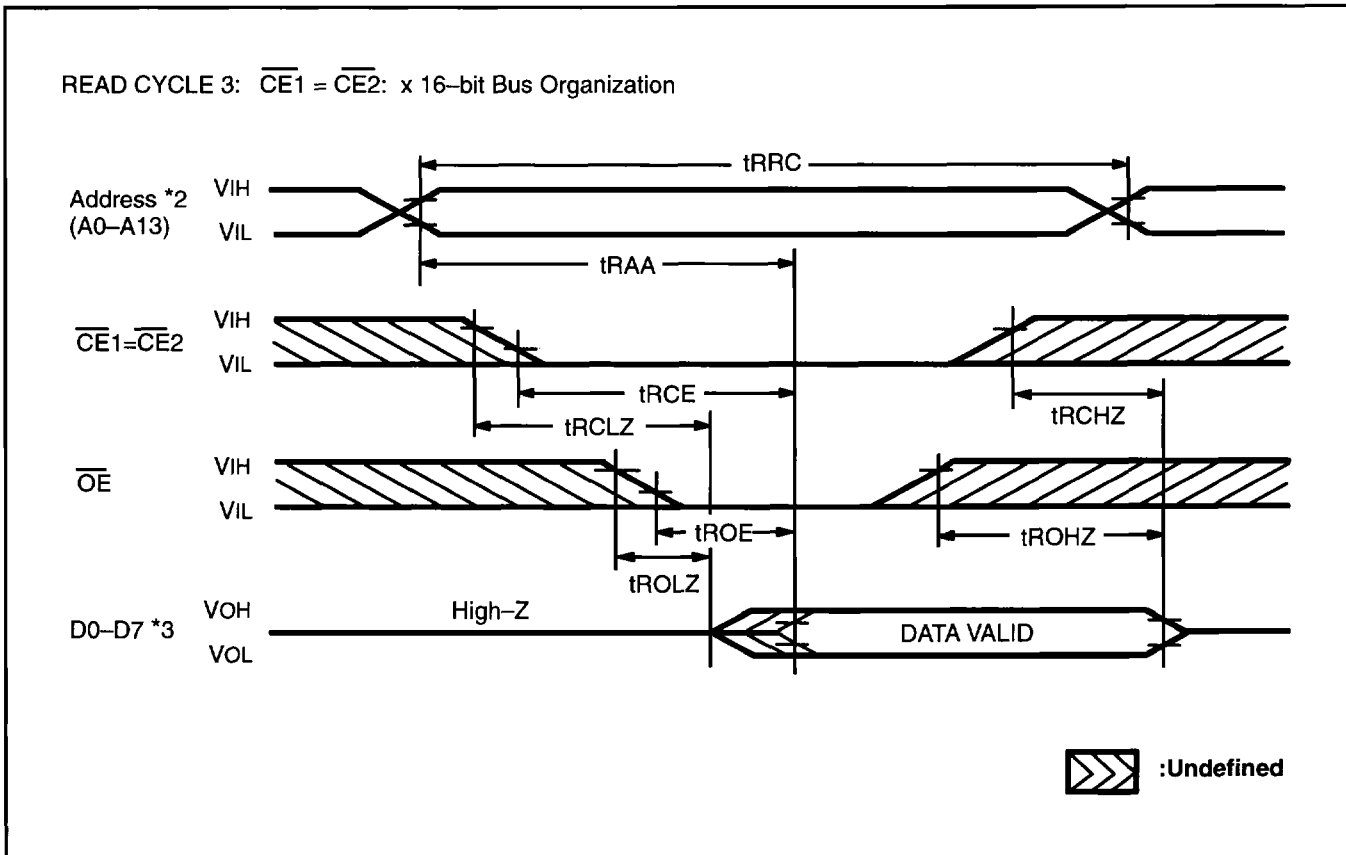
READ CYCLE 3: $\overline{CE1} = \overline{CE2}$: x 16–bit Bus Organization

tRRC

Address *2 (A0–A13)
VIH
VIL

tRAA

$\overline{CE1}$=$\overline{CE2}$
VIH
VIL

tRCE

tRCHZ

tRCLZ

$\overline{OE}$
VIH
VIL

tROE

tROHZ

tROLZ

D0–D7 *3
VOH
VOL

High–Z

DATA VALID

:Undefined